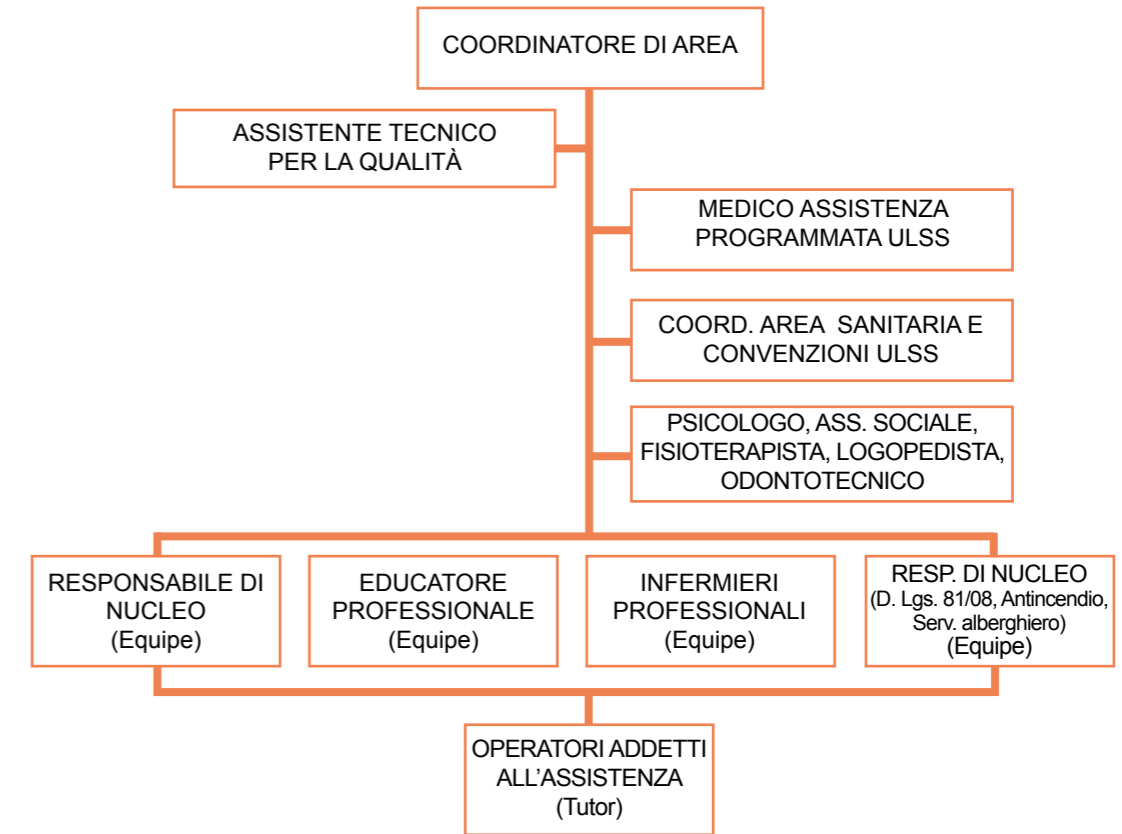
COORDINATORE DI AREA

ASSISTENTE TECNICO PER LA QUALITÀ

MEDICO ASSISTENZA PROGRAMMATA ULSS

COORD. AREA SANITARIA E CONVENZIONI ULSS

PSICOLOGO, ASS. SOCIALE, FISIOTERAPISTA, LOGOPEDISTA, ODONTOTECNICO

RESPONSABILE DI NUCLEO (Equipe)

EDUCATORE PROFESSIONALE (Equipe)

INFERMIERI PROFESSIONALI (Equipe)

RESP. DI NUCLEO (D. Lgs. 81/08, Antincendio, Serv. alberghiero) (Equipe)

OPERATORI ADDETTI ALL'ASSISTENZA (Tutor)